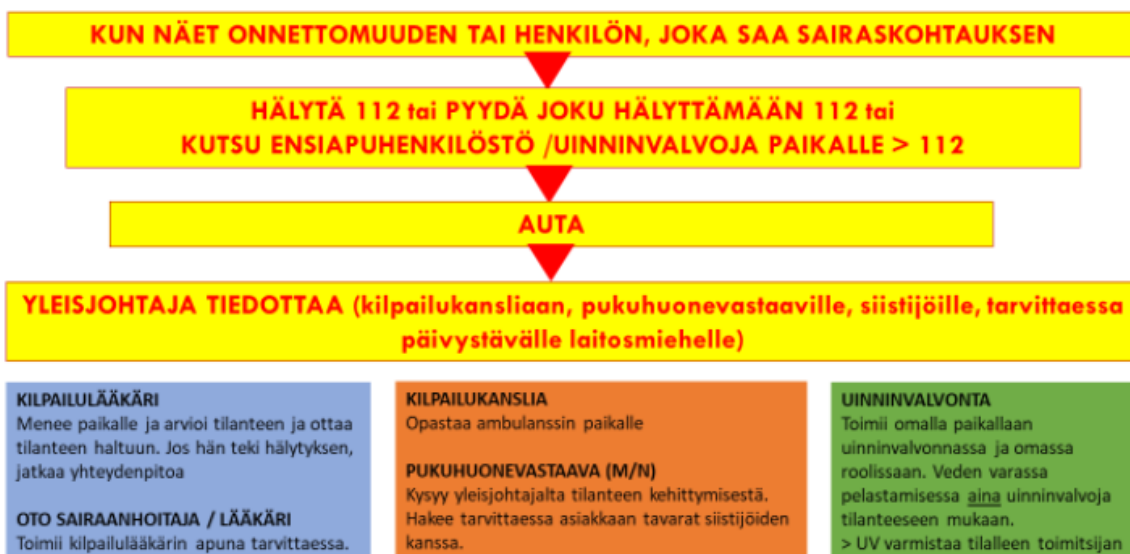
KUN NÄET ONNETTOMUUDEN TAI HENKILÖN, JOKA SAA SAIRASKOHTAUKSEN

HÄLYTÄ 112 tai PYYDÄ JOKU HÄLYTTÄMÄÄN 112 tai KUTSU ENSIAPUHENKILÖSTÖ /UINNINVALVOJA PAIKALLE > 112

AUTA

YLEISJOHTAJA TIEDOTTAA (kilpailukansliaan, pukuhuonevastaaville, siistijöille, tarvittaessa päivystävälle laitosmiehelle)

KILPAILULÄÄKÄRI
Menee paikalle ja arvioi tilanteen ja ottaa tilanteen haltuun. Jos hän teki hälytyksen, jatkaa yhteydenpitoa

OTO SAIRAANHOITAJA / LÄÄKÄRI
Toimii kilpailulääkärin apuna tarvittaessa.

KILPAILUKANSLIA
Opastaa ambulanssin paikalle

PUKUHUONEVASTAAVA (M/N)
Kysyy yleisjohtajalta tilanteen kehittymisestä. Hakee tarvittaessa asiakkaan tavarat siistijöiden kanssa.

UINNINVALVONTA
Toimii omalla paikallaan uinninvalvonnassa ja omassa roolissaan. Veden varassa pelastamisessa aina uinninvalvoja tilanteeseen mukaan.
> UV varmistaa tilalleen toimitsijan